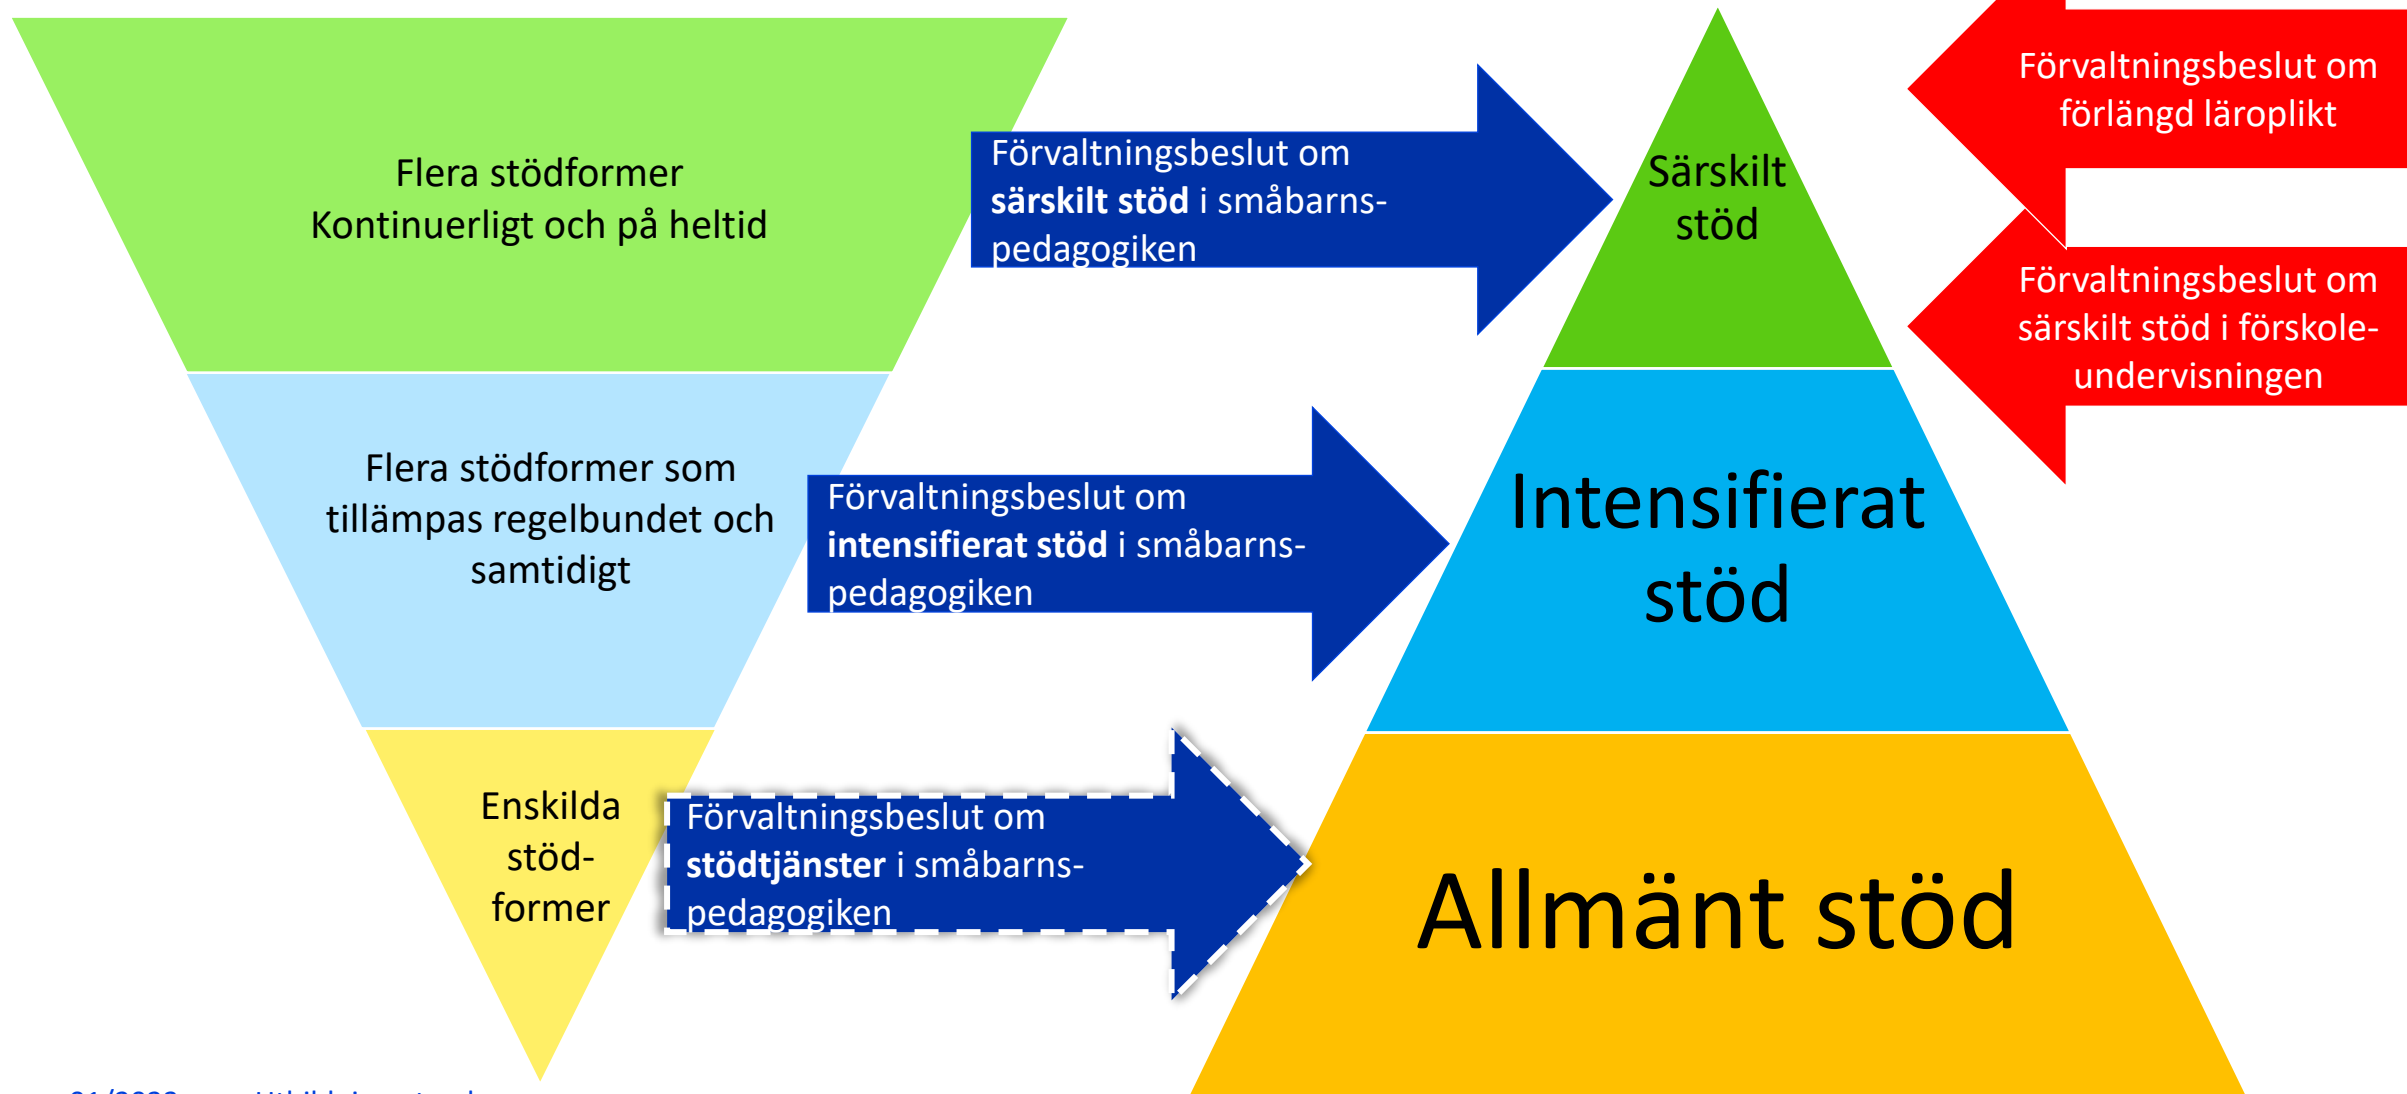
Flera stödformer
Kontinuerligt och på heltid

Förvaltningsbeslut om **särskilt stöd** i småbarnspedagogiken

Särskilt stöd

Förvaltningsbeslut om förlängd läroplikt

Förvaltningsbeslut om särskilt stöd i förskoleundervisningen

Flera stödformer som tillämpas regelbundet och samtidigt

Förvaltningsbeslut om **intensifierat stöd** i småbarnspedagogiken

Intensifierat stöd

Enskilda stödformer

Förvaltningsbeslut om **stödtjänster** i småbarnspedagogiken

Allmänt stöd

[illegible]